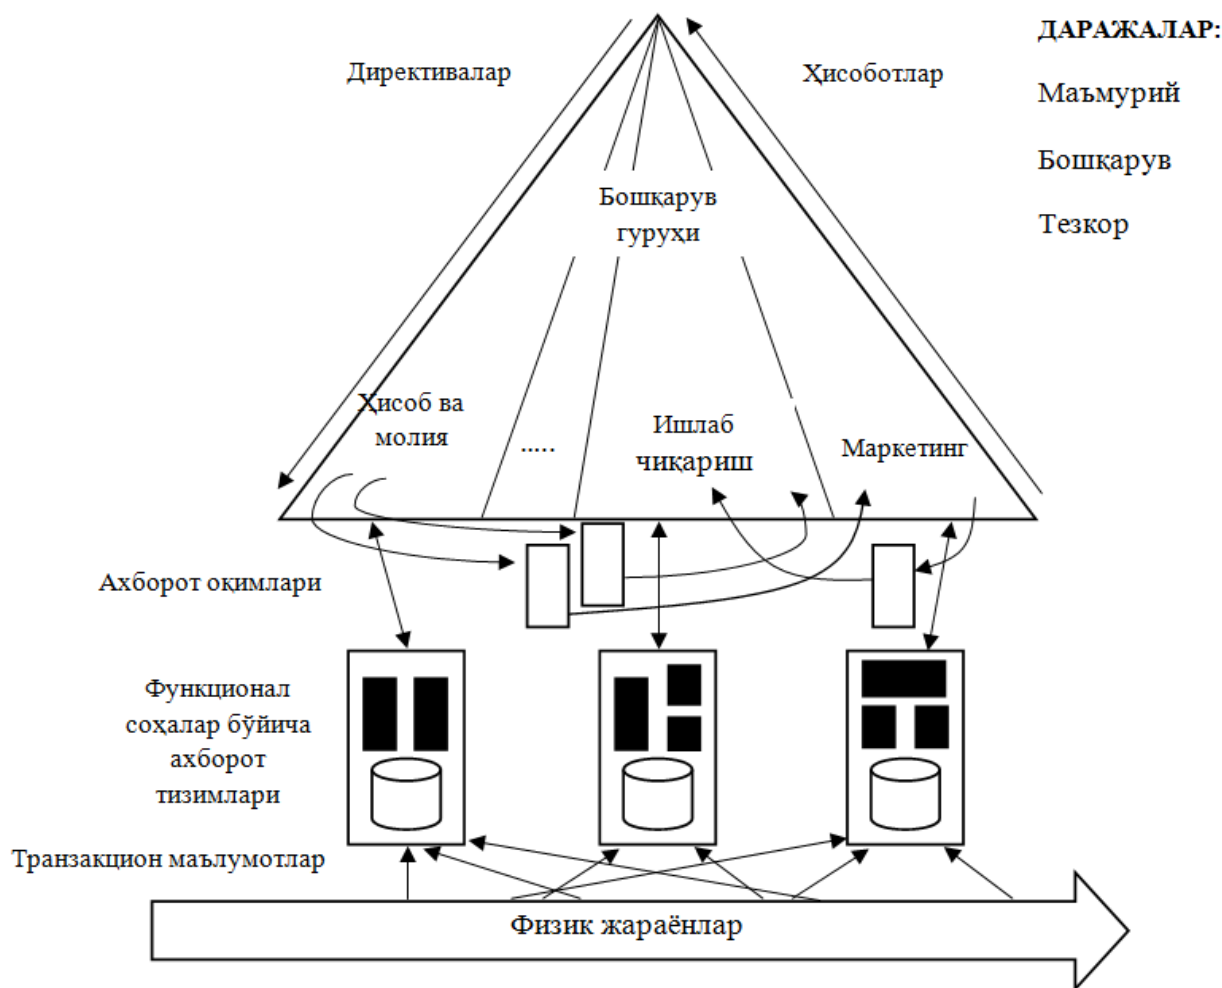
ДАРАЖАЛАР:

Маъмурий

Бошқарув

Тезкор

Директивалар

Ҳисоботлар

Бошқарув гуруҳи

Ҳисоб ва молия

.....

Ишлаб чиқариш

Маркетинг

Ахборот оқимлари

Функционал соҳалар бўйича ахборот тизимлари

Транзакцион маълумотлар

Физик жараёнлар